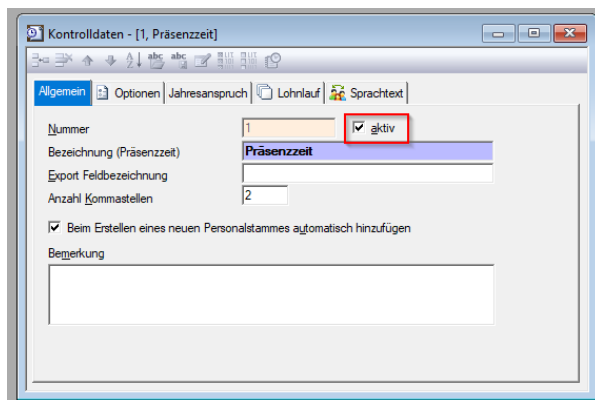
Kontrolldaten - [1, Präsenzzeit]

Allgemein | Optionen | Jahresanspruch | Lohnlauf | Sprachtext

Nummer 1 aktiv

Bezeichnung (Präsenzzeit) Präsenzzeit

Export Feldbezeichnung

Anzahl Kommastellen 2

Beim Erstellen eines neuen Personalstammes automatisch hinzufügen

Bemerkung